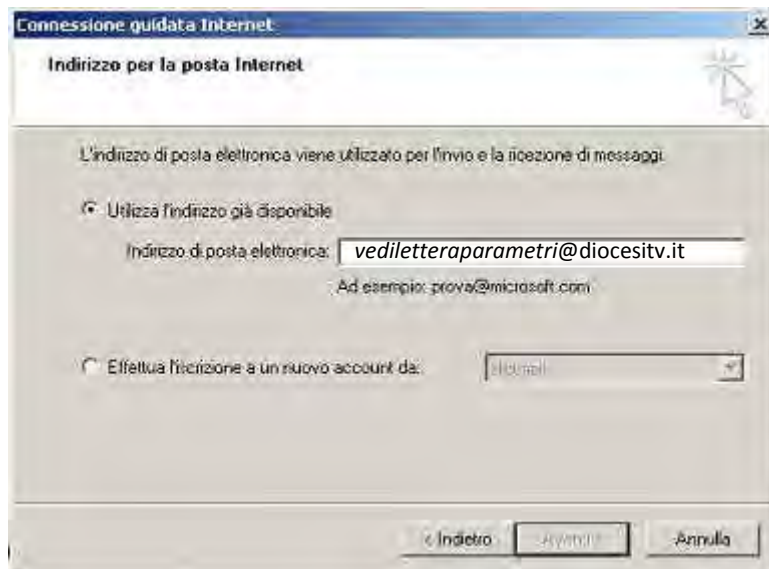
Connessione guidata Internet

Indirizzo per la posta Internet

L'indirizzo di posta elettronica viene utilizzato per l'invio e la ricezione di messaggi.

Utilizza l'indirizzo già disponibile

Indirizzo di posta elettronica: vediletteraparametri@diocesitv.it

Ad esempio: prova@microsoft.com

Effettua l'iscrizione a un nuovo account da: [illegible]

< Indietro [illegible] Annulla